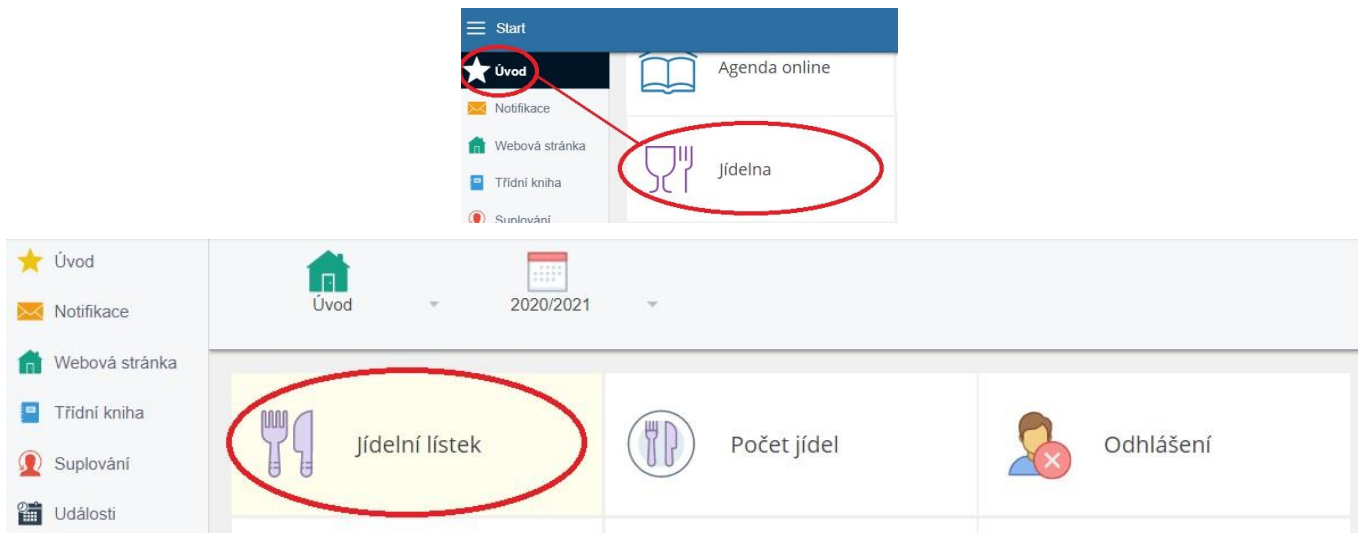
Start

Úvod

Notifikace

Webová stránka

Třídní kniha

Suplování

Agenda online

Jídelna

Úvod

Notifikace

Webová stránka

Třídní kniha

Suplování

Události

Úvod

2020/2021

Jídelní lístek

Počet jídel

Odhlášení